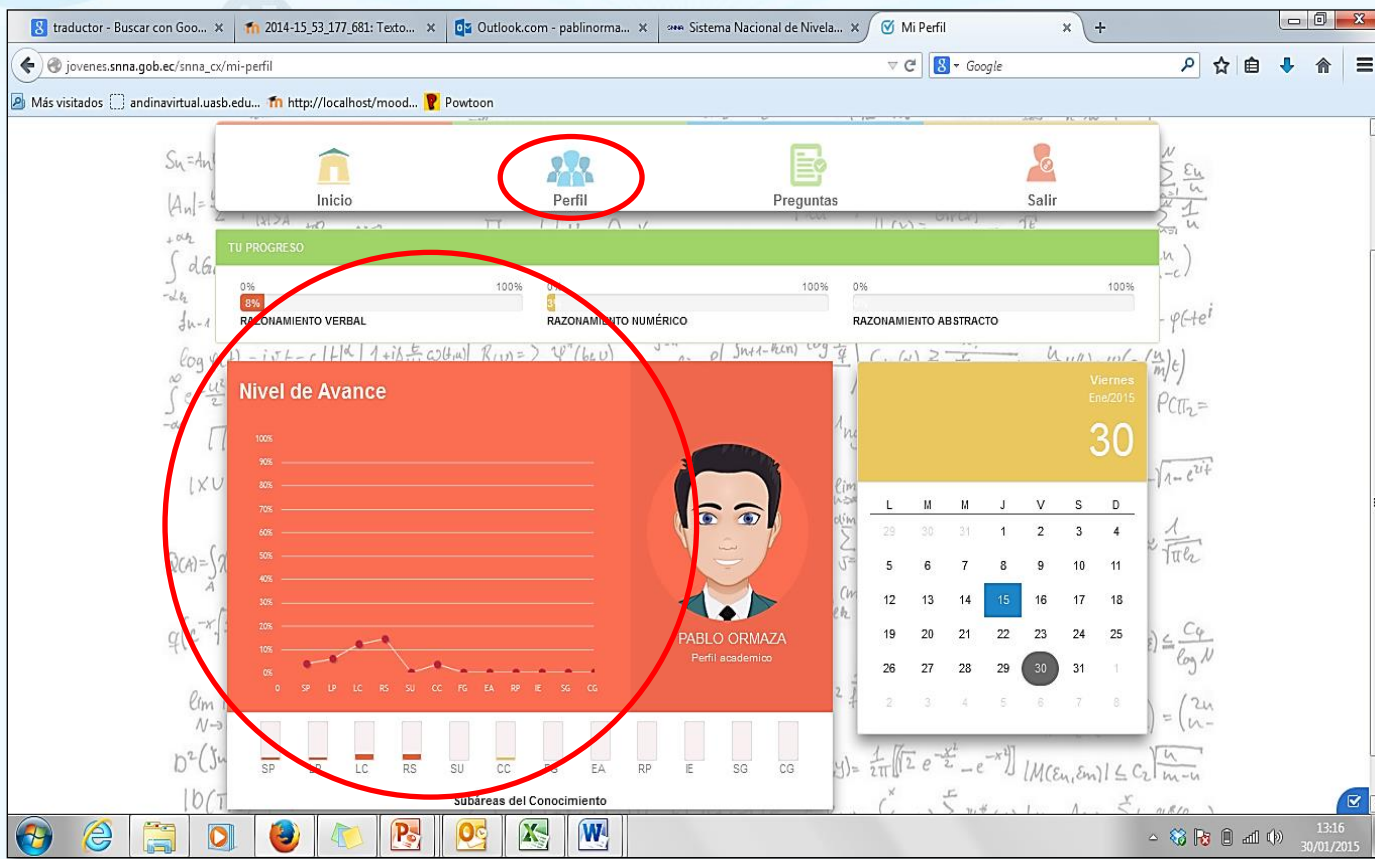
traductor - Buscar con Goo... × | 2014-15_53_177_681: Texto... × | Outlook.com - pablinorma... × | Sistema Nacional de Nivela... × | Mi Perfil ×

jovenes.snna.gob.ec/snna_cx/mi-perfil

Google

Más visitados | andinavirtual.uasb.edu... | http://localhost/mood... | Powtoon

Inicio | Perfil | Preguntas | Salir

TU PROGRESO

0% 100%
8%
RAZONAMIENTO VERBAL

0% 100%
3
RAZONAMIENTO NUMÉRICO

0% 100%
RAZONAMIENTO ABSTRACTO

Nivel de Avance

100%
90%
80%
70%
60%
50%
40%
30%
20%
10%
0%

0 SP LP LC RS SU CC FG EA RP IE SG CG

PABLO ORMAZA
Perfil academico

Viernes
Ene/2015
30

| L | M | M | J | V | S | D |
|---|---|---|---|---|---|---|
| 29 | 30 | 31 | 1 | 2 | 3 | 4 |
| 5 | 6 | 7 | 8 | 9 | 10 | 11 |
| 12 | 13 | 14 | 15 | 16 | 17 | 18 |
| 19 | 20 | 21 | 22 | 23 | 24 | 25 |
| 26 | 27 | 28 | 29 | 30 | 31 | 1 |
| 2 | 3 | 4 | 5 | 6 | 7 | 8 |

SP LP LC RS SU CC FG EA RP IE SG CG

Subáreas del Conocimiento

13:16
30/01/2015